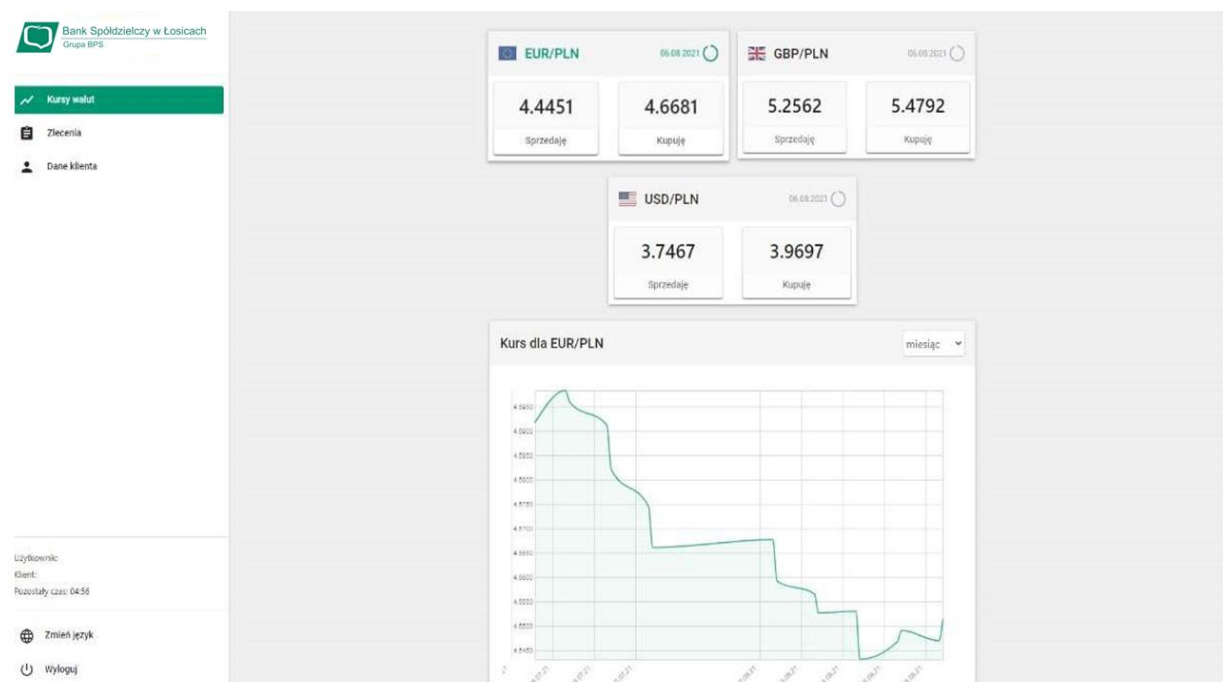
Bank Spółdzielczy w Łosicach
Grupa BPS

Kursy walut
Zlecenia
Dane klienta

Użytkownik:
Klient:
Pozostały czas: 04:56

Zmień język
Wyloguj

EUR/PLN 06.08.2021
4.4451 Sprzedaję
4.6681 Kupuję

GBP/PLN 06.08.2021
5.2562 Sprzedaję
5.4792 Kupuję

USD/PLN 06.08.2021
3.7467 Sprzedaję
3.9697 Kupuję

Kurs dla EUR/PLN
miesiąc

4.5950
4.5900
4.5850
4.5800
4.5750
4.5700
4.5650
4.5600
4.5550
4.5500
4.5450

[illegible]